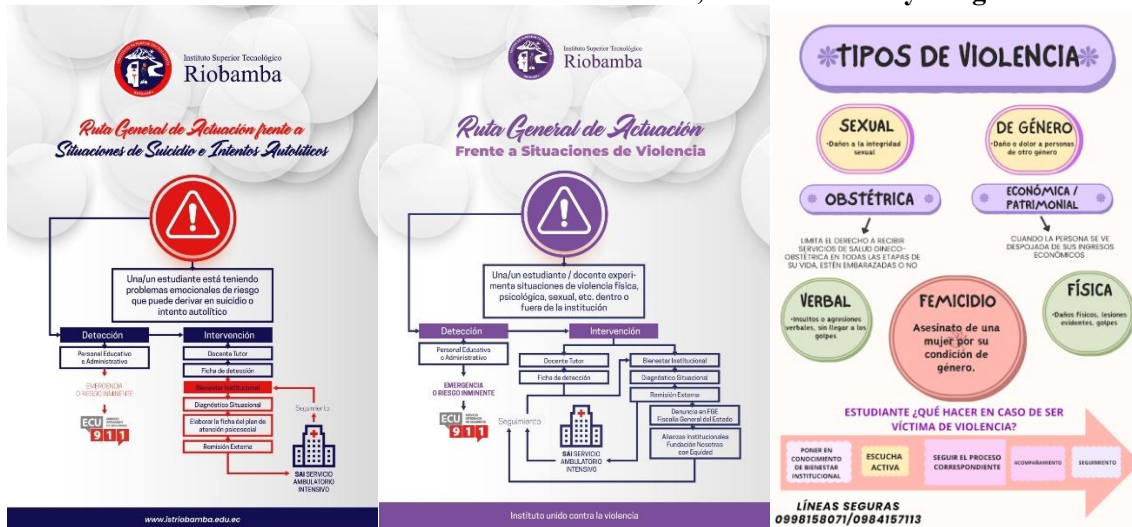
Instituto Superior Tecnológico
Riobamba

Ruta General de Actuación frente a Situaciones de Suicidio e Intentos Autolíticos

Una/un estudiante está teniendo problemas emocionales de riesgo que puede derivar en suicidio o intento autolítico

Detección
Personal Educativo o Administrativo
EMERGENCIA O RIESGO INMINENTE
ECU 911

Intervención
Docente Tutor
Ficha de detección
Bienestar Institucional
Diagnóstico Situacional
Elaborar la ficha del plan de atención psicosocial
Remisión Externa
Seguimiento
SAI SERVICIO AMBULATORIO INTENSIVO

www.istriobamba.edu.ec

Instituto Superior Tecnológico
Riobamba

Ruta General de Actuación
Frente a Situaciones de Violencia

Una/un estudiante / docente experimenta situaciones de violencia física, psicológica, sexual, etc. dentro o fuera de la institución

Detección
Personal Educativo o Administrativo
EMERGENCIA O RIESGO INMINENTE
ECU 911

Intervención
Docente Tutor
Ficha de detección
Bienestar Institucional
Diagnóstico Situacional
Remisión Externa
Denuncia en FGE Fiscalía General del Estado
Alianzas Institucionales Fundación Nosotras con Equidad
Seguimiento
SAI SERVICIO AMBULATORIO INTENSIVO

Instituto unido contra la violencia

TIPOS DE VIOLENCIA

SEXUAL
-Daños a la integridad sexual

DE GÉNERO
-Daño o dolor a personas de otro género

OBSTÉTRICA
LIMITA EL DERECHO A RECIBIR SERVICIOS DE SALUD GINECO-OBSTÉTRICA EN TODAS LAS ETAPAS DE SU VIDA, ESTÉN EMBARAZADAS O NO

ECONÓMICA / PATRIMONIAL
CUANDO LA PERSONA SE VE DESPOJADA DE SUS INGRESOS ECONÓMICOS

VERBAL
-Insultos o agresiones verbales, sin llegar a los golpes

FEMICIDIO
Asesinato de una mujer por su condición de género.

FÍSICA
-Daños físicos, lesiones evidentes, golpes

ESTUDIANTE ¿QUÉ HACER EN CASO DE SER VÍCTIMA DE VIOLENCIA?

PONER EN CONOCIMIENTO DE BIENESTAR INSTITUCIONAL
ESCUCHA ACTIVA
SEGUIR EL PROCESO CORRESPONDIENTE
ACOMPAÑAMIENTO
SEGUIMIENTO

LÍNEAS SEGURAS
0998158071/0984157113